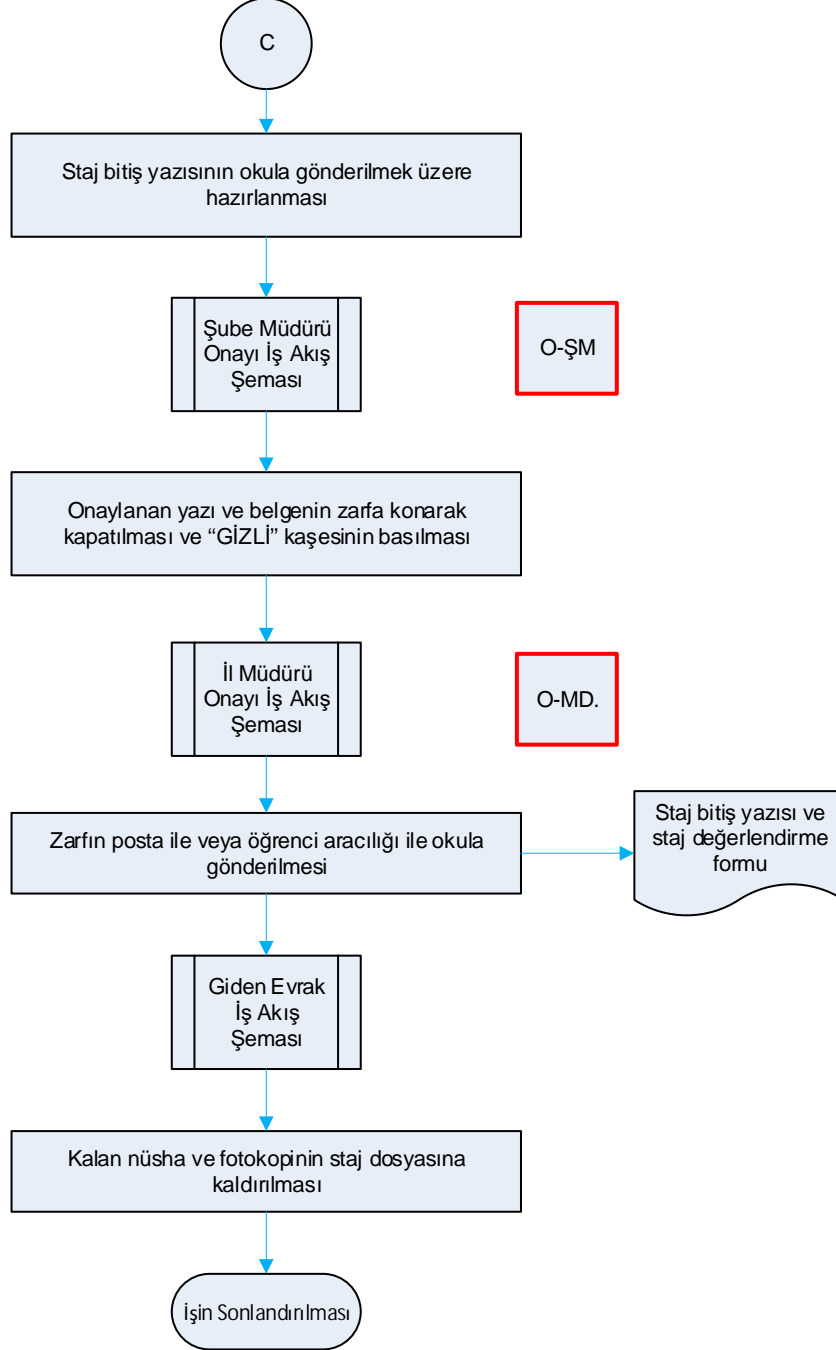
C

Staj bitiş yazısının okula gönderilmek üzere hazırlanması

Şube Müdürü Onayı İş Akış Şeması

O-ŞM

Onaylanan yazı ve belgenin zarfa konarak kapatılması ve “GİZLİ” kaşesinin basılması

İl Müdürü Onayı İş Akış Şeması

O-MD.

Zarfın posta ile veya öğrenci aracılığı ile okula gönderilmesi

Staj bitiş yazısı ve staj değerlendirme formu

Giden Evrak İş Akış Şeması

Kalan nüsha ve fotokopinin staj dosyasına kaldırılması

İşin Sonlandırılması